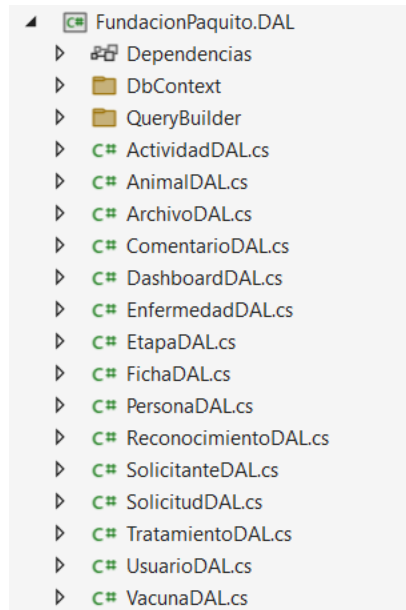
C# FundacionPaquito.DAL
Dependencias
DbContext
QueryBuilder
C# ActividadDAL.cs
C# AnimalDAL.cs
C# ArchivoDAL.cs
C# ComentarioDAL.cs
C# DashboardDAL.cs
C# EnfermedadDAL.cs
C# EtapaDAL.cs
C# FichaDAL.cs
C# PersonaDAL.cs
C# ReconocimientoDAL.cs
C# SolicitanteDAL.cs
C# SolicitudDAL.cs
C# TratamientoDAL.cs
C# UsuarioDAL.cs
C# VacunaDAL.cs